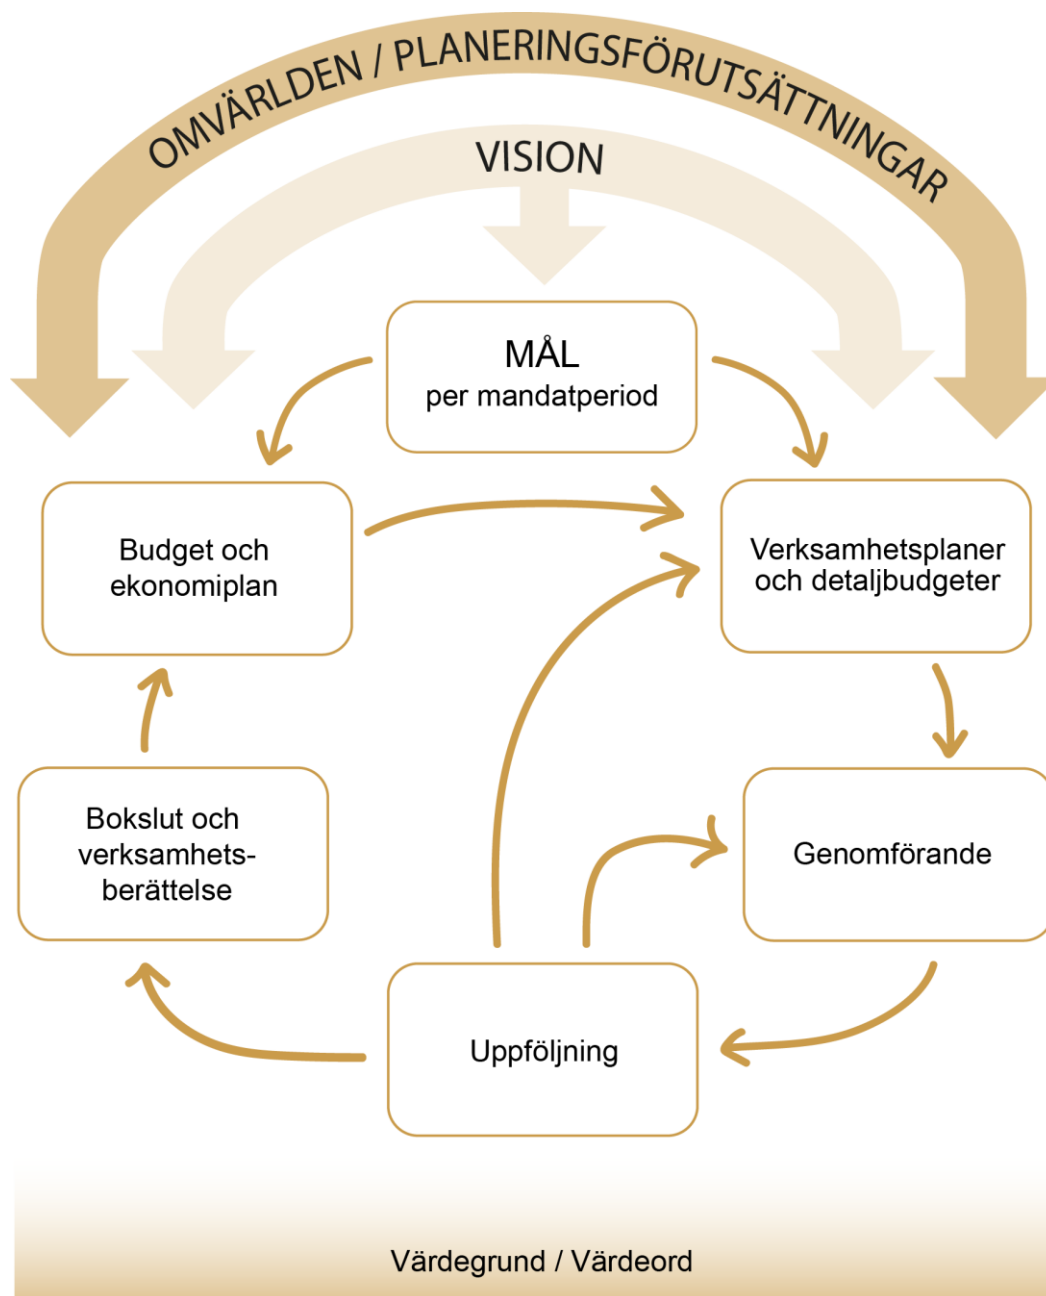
OMVÄRLDEN / PLANERINGSFÖRUTSÄTTNINGAR

VISION

MÅL
per mandatperiod

Budget och ekonomiplan

Verksamhetsplaner och detaljbudgeter

Bokslut och verksamhetsberättelse

Genomförande

Uppföljning

Värdegrund / Värdeord